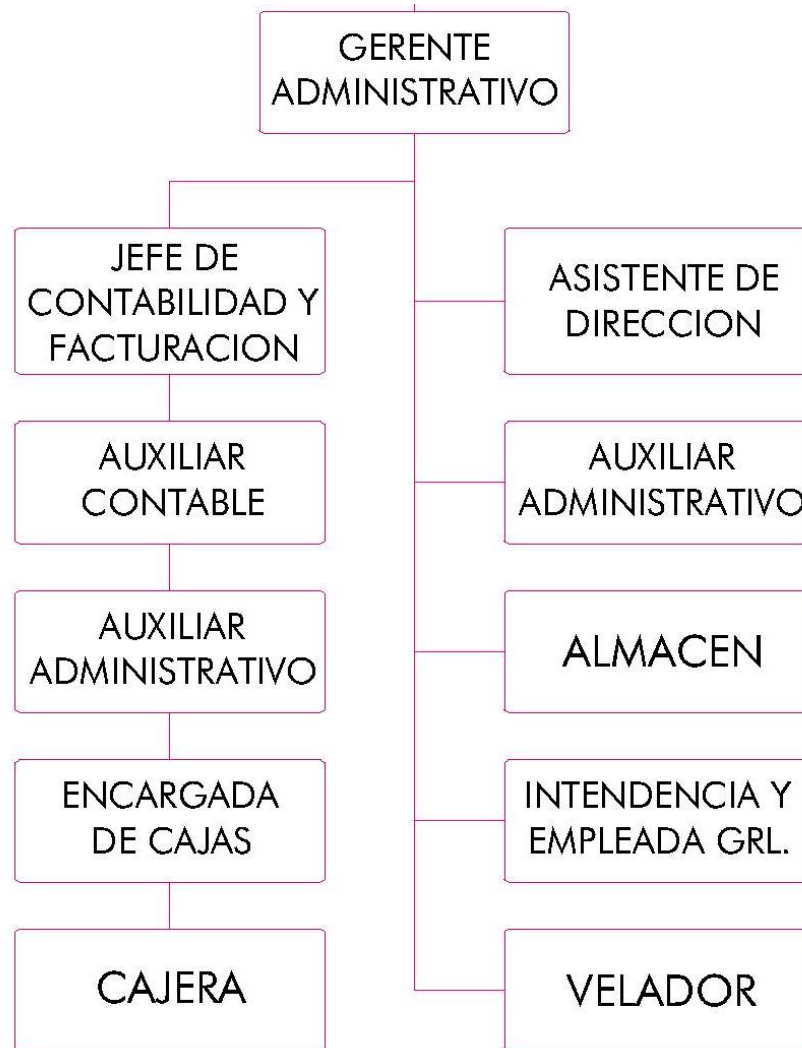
GERENTE ADMINISTRATIVO

JEFE DE CONTABILIDAD Y FACTURACION

AUXILIAR CONTABLE

AUXILIAR ADMINISTRATIVO

ENCARGADA DE CAJAS

CAJERA

ASISTENTE DE DIRECCION

AUXILIAR ADMINISTRATIVO

ALMACEN

INTENDENCIA Y EMPLEADA GRL.

VELADOR